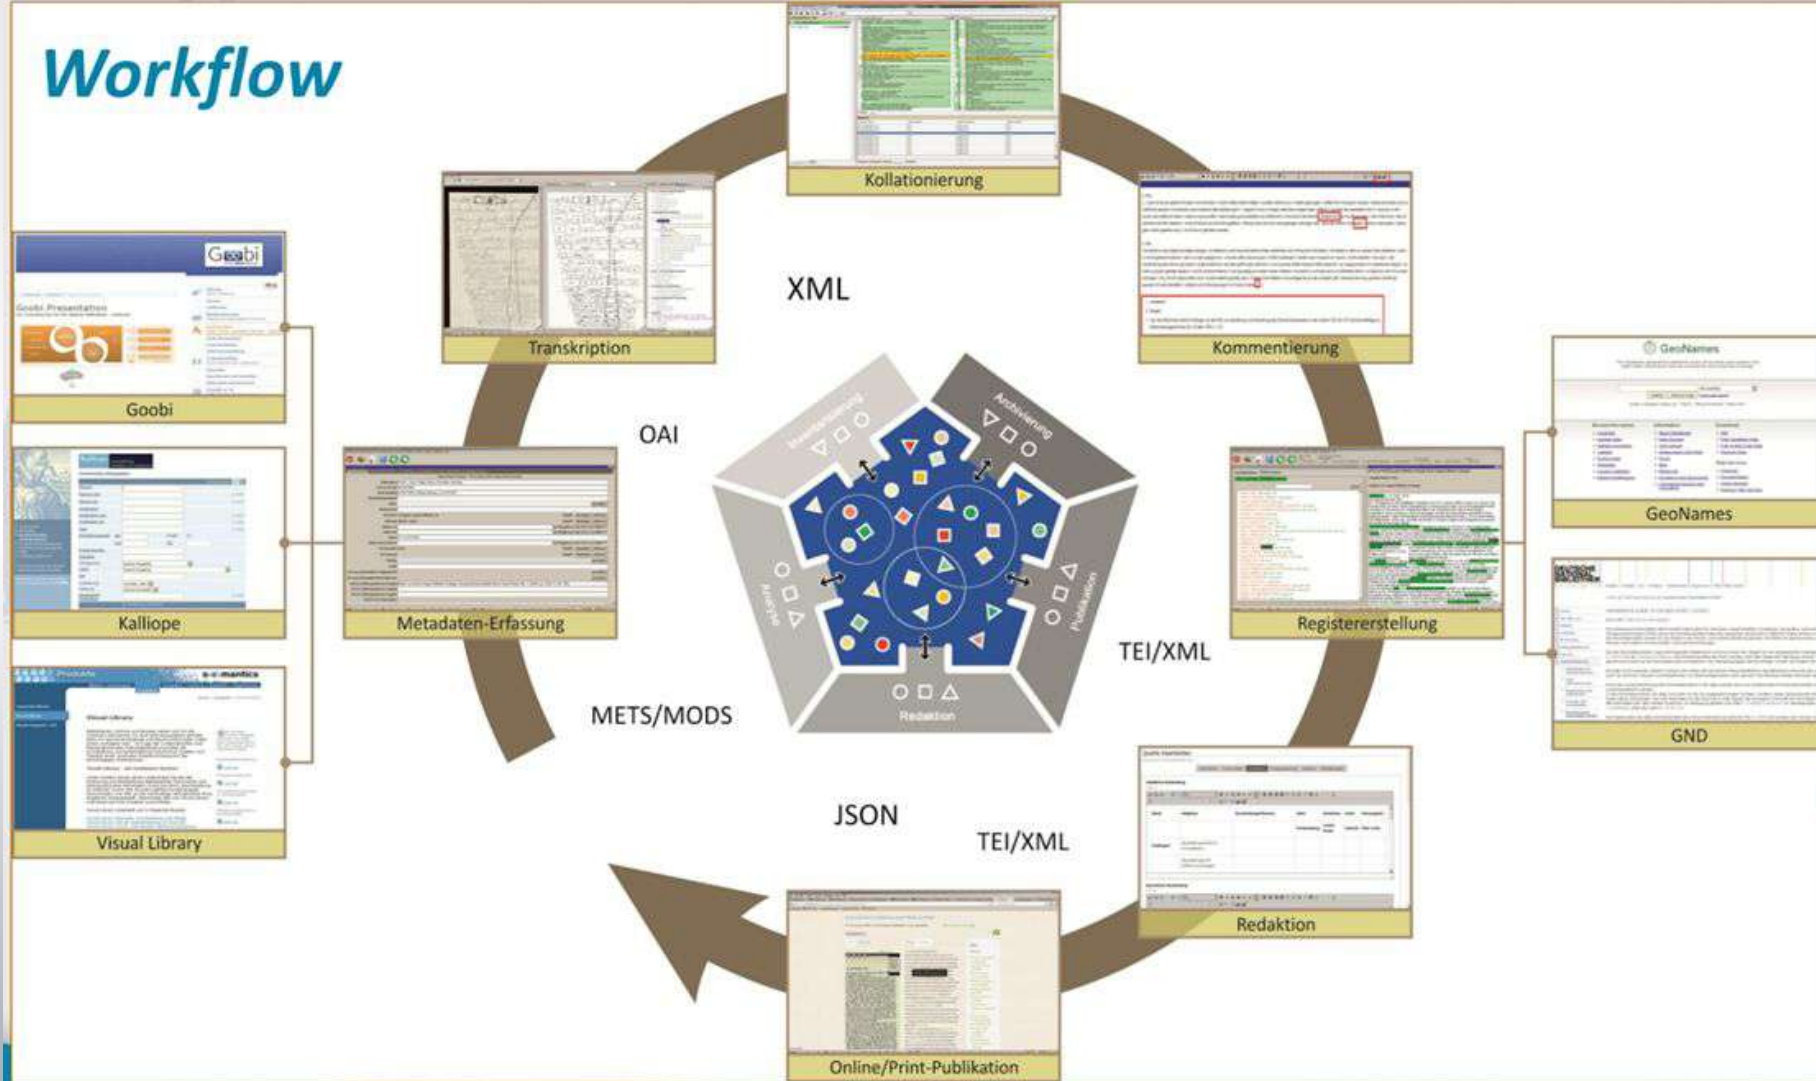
Workflow

Goobi
Goobi Presentation

Kalliope

Visual Library
Visual Library

Transkription

Kollationierung

Kommentierung

XML

OAI

Metadaten-Erfassung

Inventarisierung
Archivierung
Analyse
Publikation
Redaktion

GeoNames
GeoNames

Registererstellung

GND

TEI/XML

METS/MODS

JSON

TEI/XML

Redaktion

Online/Print-Publikation